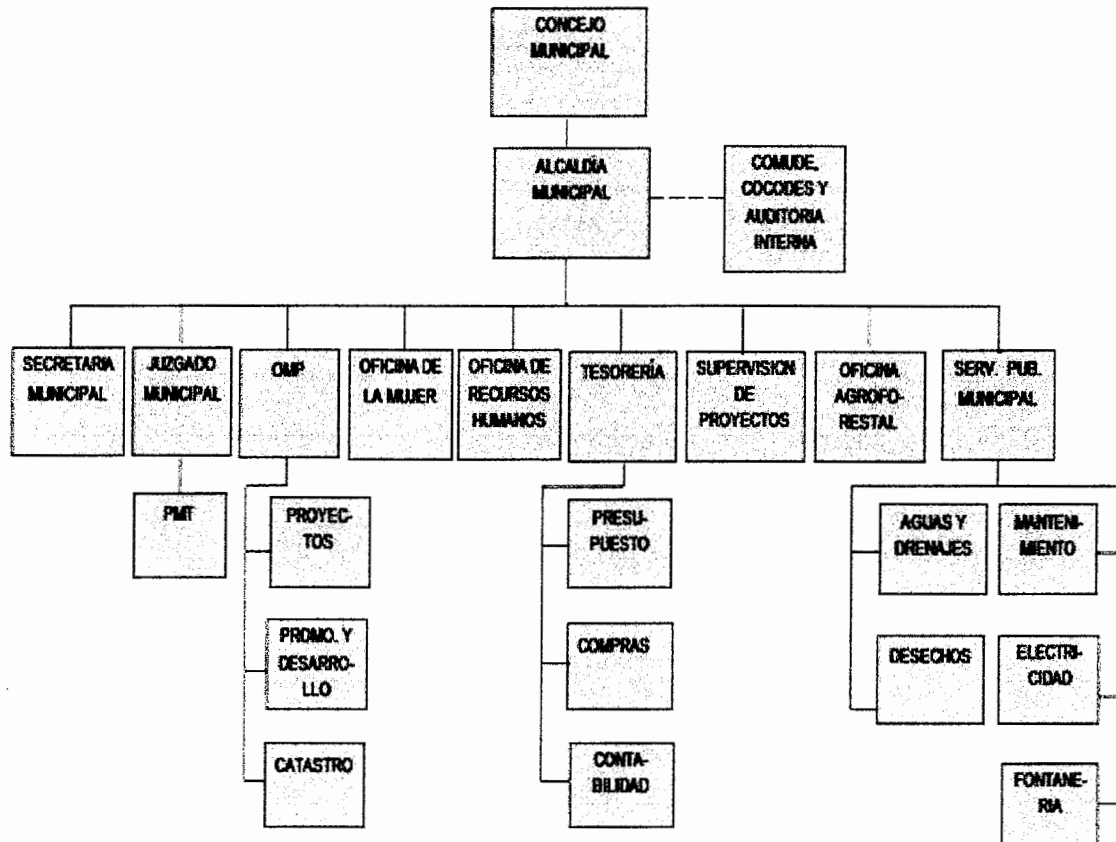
CONCEJO MUNICIPAL

ALCALDÍA MUNICIPAL

COMUDE, COCODES Y AUDITORIA INTERNA

SECRETARIA MUNICIPAL

JUZGADO MUNICIPAL

PMT

OMP

PROYECTOS

PROMO. Y DESARROLLO

CATASTRO

OFICINA DE LA MUJER

OFICINA DE RECURSOS HUMANOS

TESORERÍA

PRESUPUESTO

COMPRAS

CONTABILIDAD

SUPERVISION DE PROYECTOS

OFICINA AGROFORESTAL

SERV. PUB. MUNICIPAL

AGUAS Y DRENAJES

MANTENIMIENTO

DESECHOS

ELECTRICIDAD

FONTANERIA